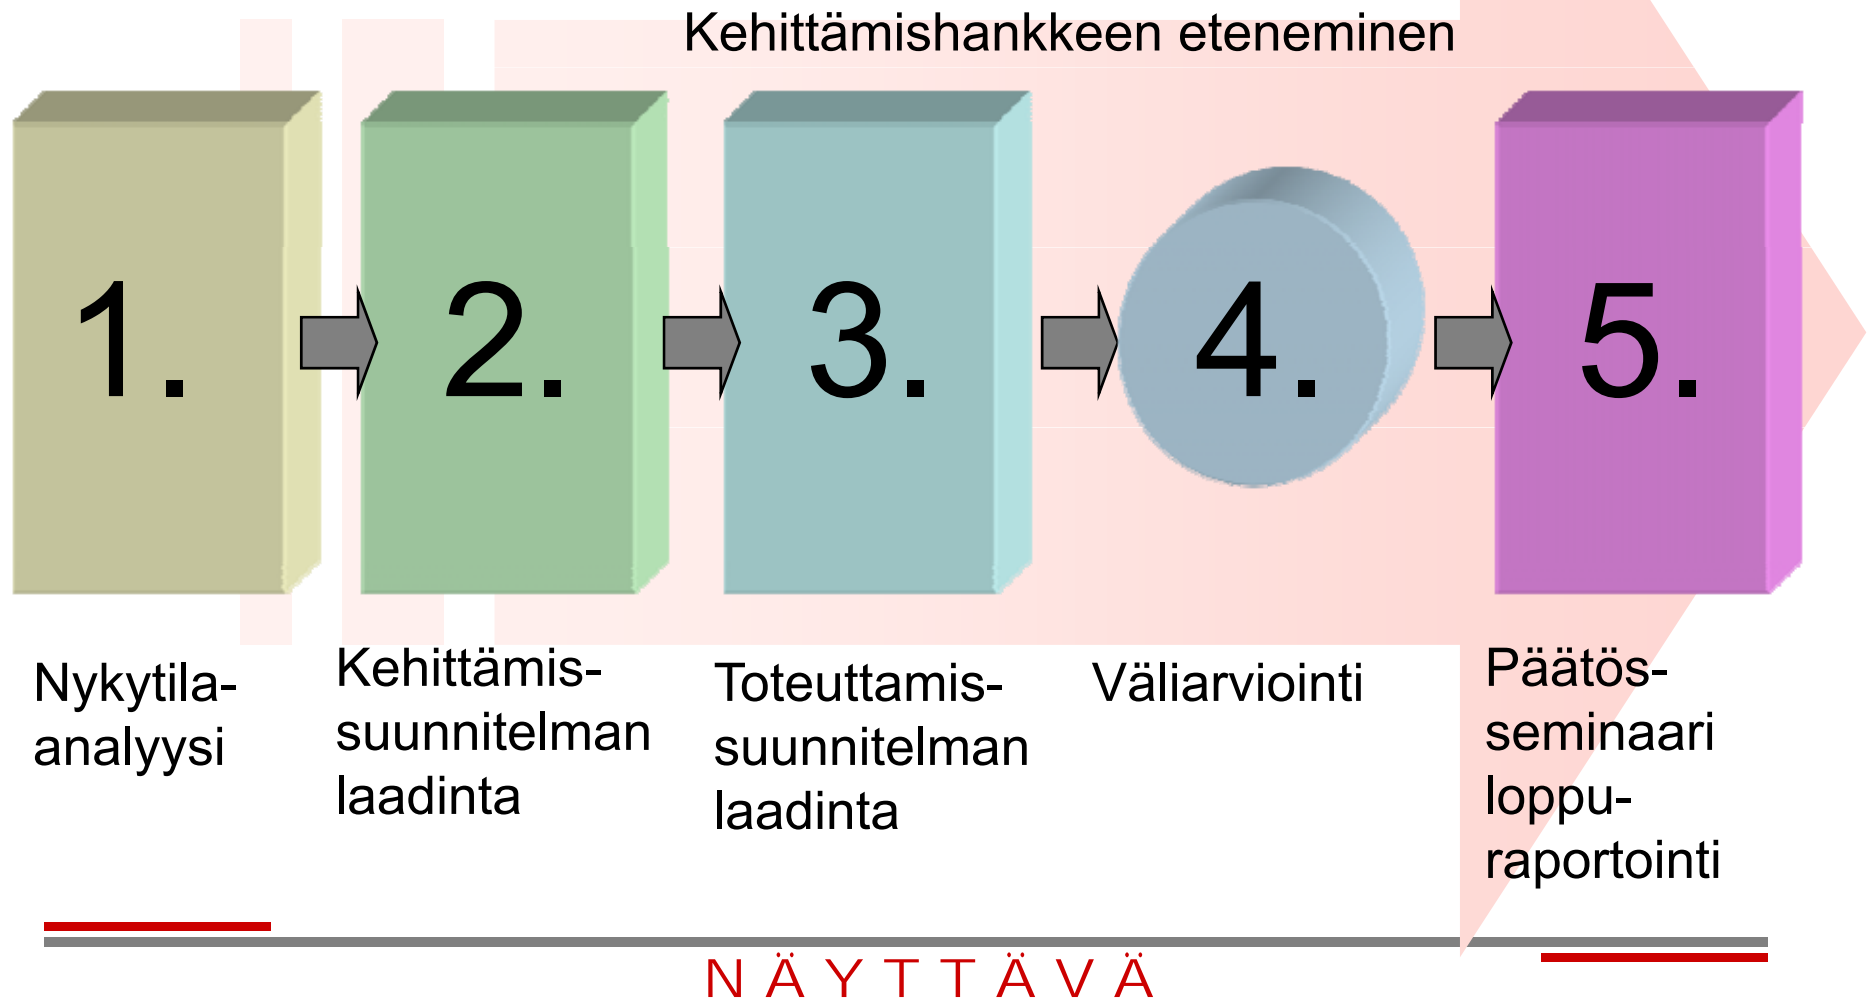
Kehittämishankkeen eteneminen

1.

2.

3.

4.

5.

Nykytila-analyysi

Kehittämis-suunnitelman laadinta

Toteuttamis-suunnitelman laadinta

Väliarviointi

Päätös-seminaari loppu-raportointi

N Ä Y T T Ä V Ä